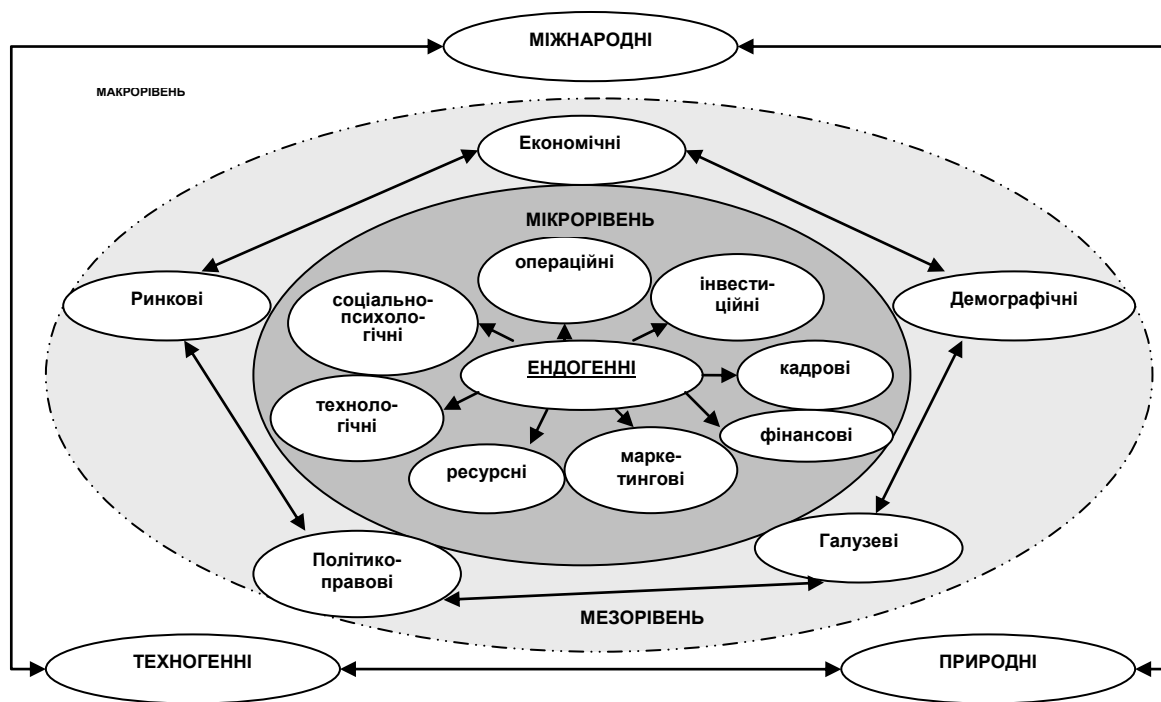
МІЖНАРОДНІ

МАКРОРІВЕНЬ

Економічні

МІКРОРІВЕНЬ

операційні

інвестиційні

Ринкові

соціально-психологічні

Демографічні

ЕНДОГЕННІ

кадрові

технологічні

фінансові

ресурсні

маркетингові

Галузеві

Політико-правові

МЕЗОРІВЕНЬ

ТЕХНОГЕННІ

ПРИРОДНІ